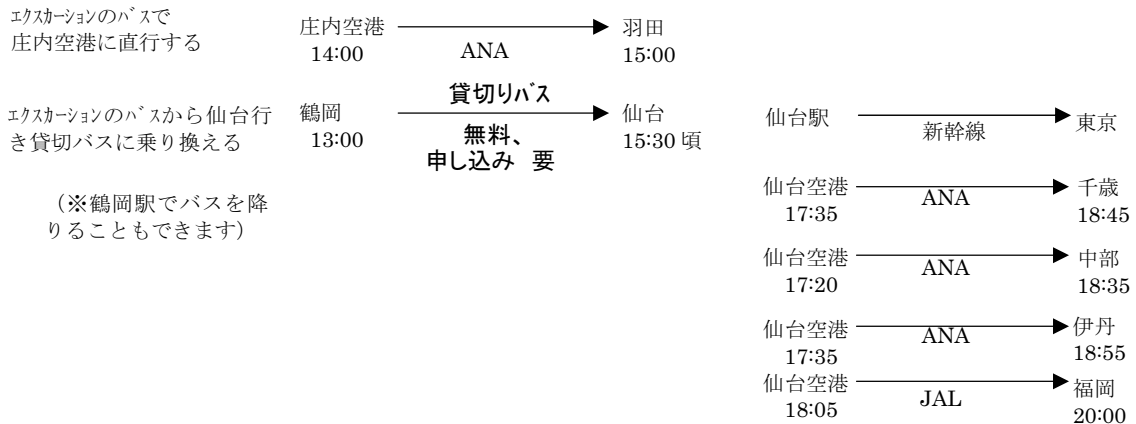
エクスカーションのバスで庄内空港に直行する

庄内空港 14:00 ANA 羽田 15:00

エクスカーションのバスから仙台行き貸切バスに乗り換える

（※鶴岡駅でバスを降りることもできます）

鶴岡 13:00 貸切りバス 無料、申し込み 要 仙台 15:30 頃

仙台駅 新幹線 東京

仙台空港 17:35 ANA 千歳 18:45

仙台空港 17:20 ANA 中部 18:35

仙台空港 17:35 ANA 伊丹 18:55

仙台空港 18:05 JAL 福岡 20:00